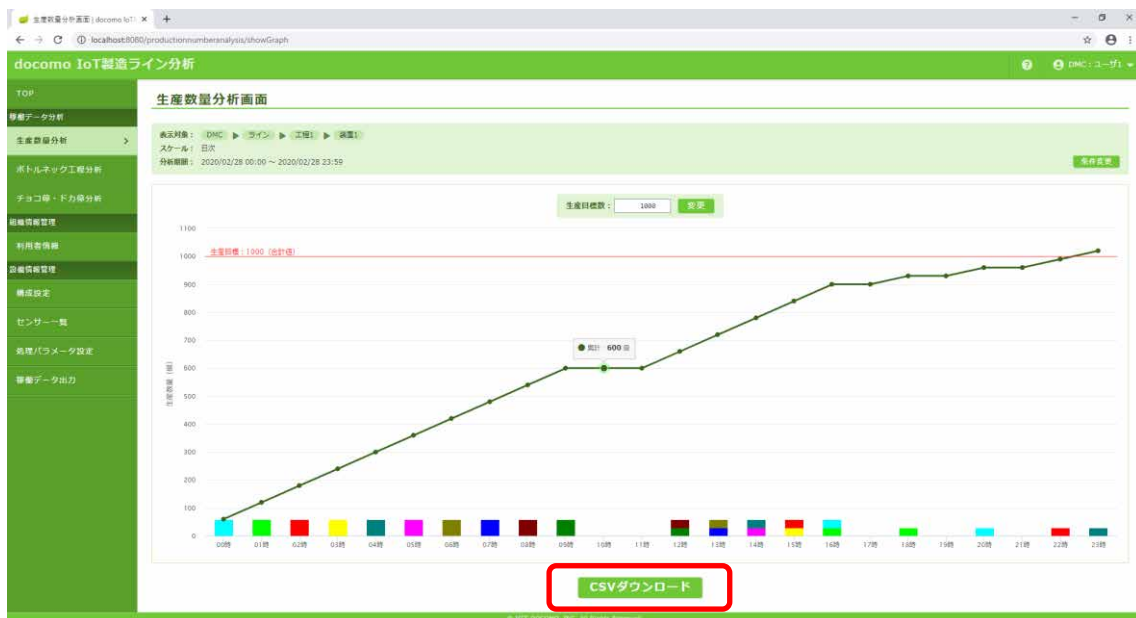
生産数量分析画面 | docomo IoT ×
localhost:8080/productionnumberanalysis/showGraph

docomo IoT製造ライン分析
DMC：ユーザ1

TOP
稼働データ分析
生産数量分析
ボトルネック工程分析
チョコ停・ドカ停分析
組織情報管理
利用者情報
設備情報管理
構成設定
センサー一覧
処理パラメータ設定
稼働データ出力

生産数量分析画面

表示対象： DMC ▶ ライン ▶ 工程1 ▶ 装置1
スケール： 日次
分析期間： 2020/02/28 00:00 ～ 2020/02/28 23:59
条件変更

生産目標数： 1000 変更

生産目標：1000（合計値）
合計 600 個
生産数量（個）

1100
1000
900
800
700
600
500
400
300
200
100
0

00時 01時 02時 03時 04時 05時 06時 07時 08時 09時 10時 11時 12時 13時 14時 15時 16時 17時 18時 19時 20時 21時 22時 23時

CSVダウンロード